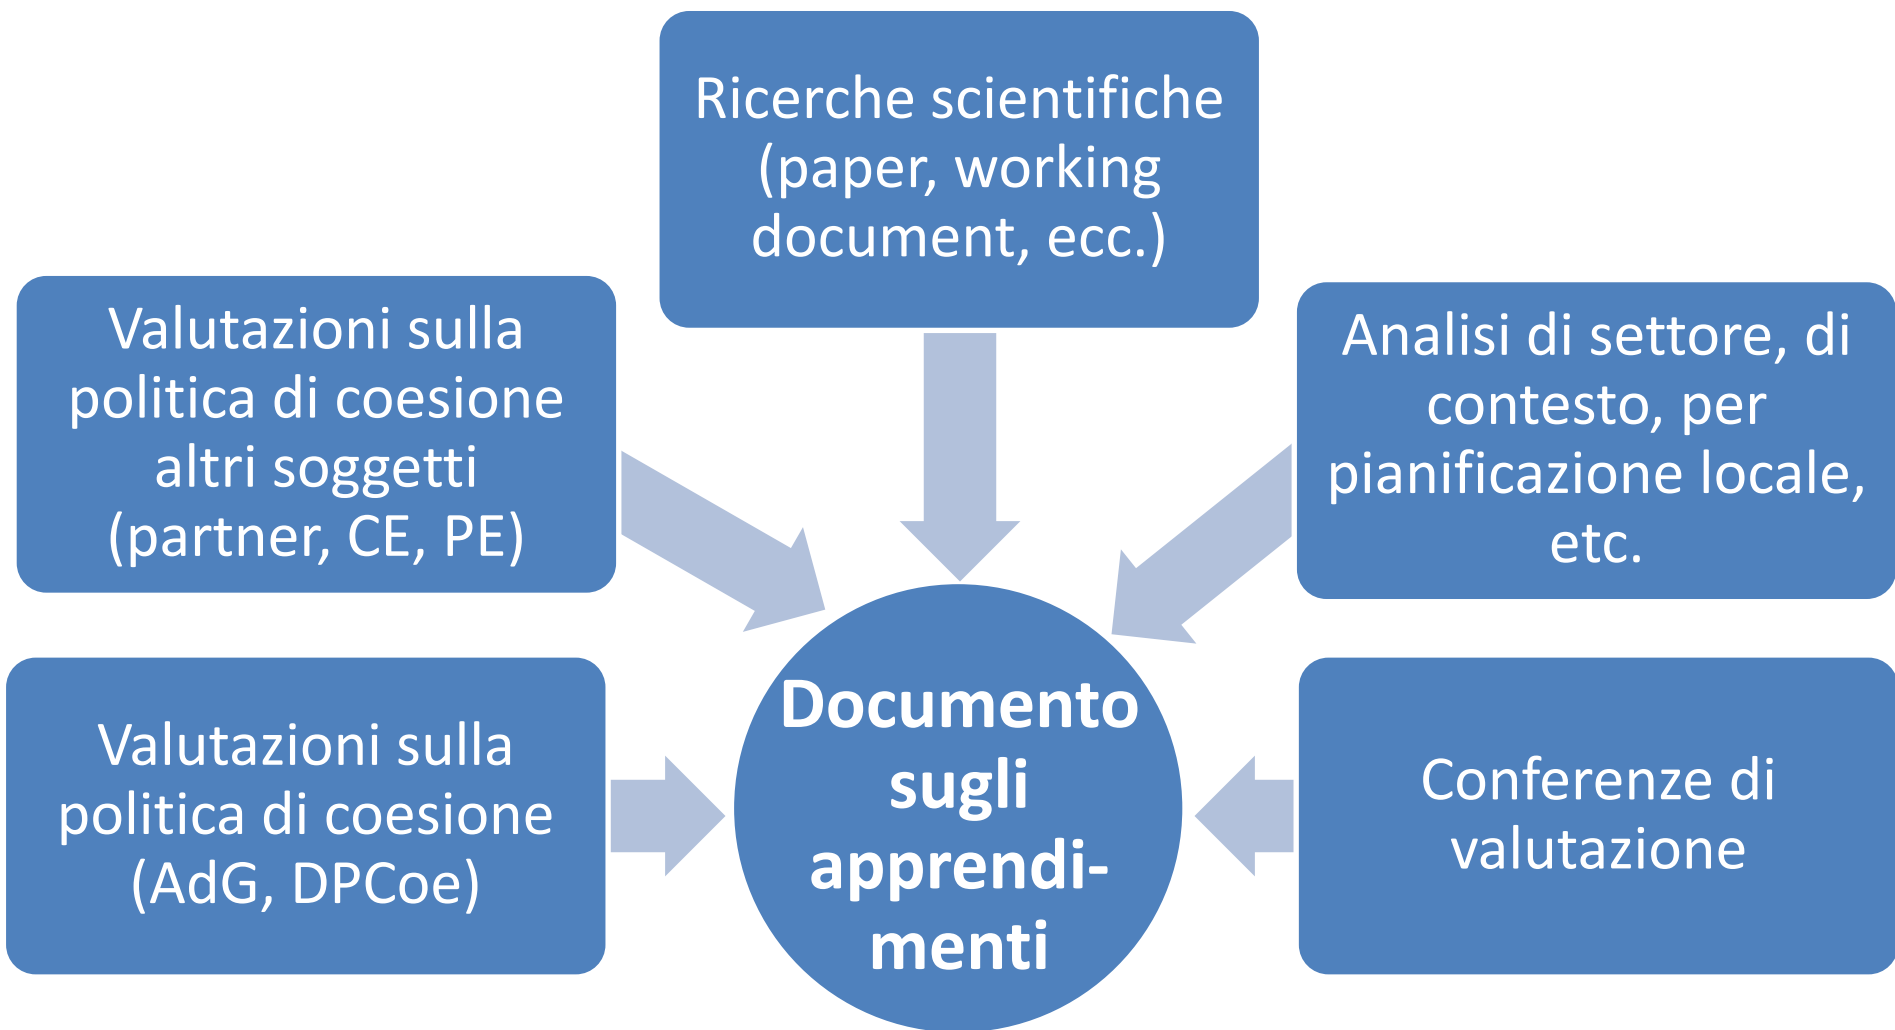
Ricerche scientifiche (paper, working document, ecc.)

Valutazioni sulla politica di coesione altri soggetti (partner, CE, PE)

Analisi di settore, di contesto, per pianificazione locale, etc.

Valutazioni sulla politica di coesione (AdG, DPCoe)

Documento sugli apprendimenti

Conferenze di valutazione